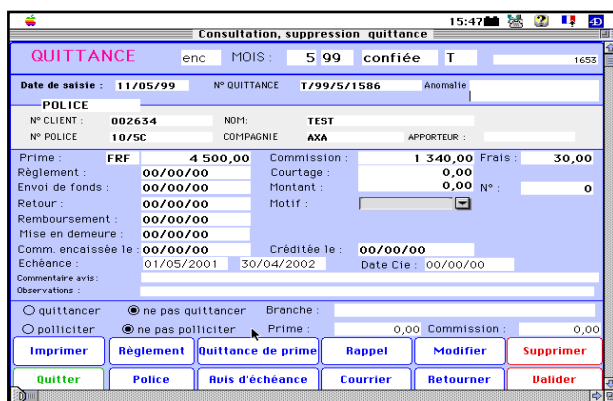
15:47
Consultation, suppression quittance

QUITTANCE enc MOIS : 5 99 confiée T 1653

Date de saisie : 11/05/99 N° QUITTANCE T/99/5/1586 Anomalie

POLICE
N° CLIENT : 002634 NOM: TEST
N° POLICE 10/5C COMPAGNIE AXA APPORTEUR :

Prime : FRF 4 500,00 Commission : 1 340,00 Frais : 30,00
Règlement : 00/00/00 Courtage : 0,00
Envoi de fonds : 00/00/00 Montant : 0,00 N° : 0
Retour : 00/00/00 Motif :
Remboursement : 00/00/00
Mise en demeure : 00/00/00
Comm. encaissée le : 00/00/00 Créditée le : 00/00/00
Echéance : 01/05/2001 30/04/2002 Date Cie : 00/00/00
Commentaire avis :
Observations :

quittancer ne pas quittancer Branche :
polliciter ne pas polliciter Prime : 0,00 Commission : 0,00

Imprimer Règlement Quittance de prime Rappel Modifier Supprimer
Quitter Police Avis d'échéance Courrier Retourner Valider